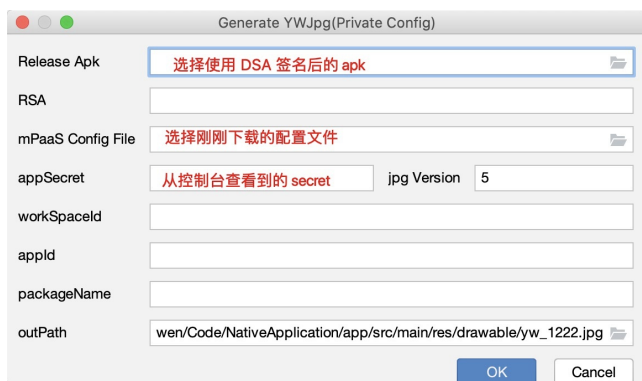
Generate YWJpg(Private Config)

Release Apk 选择使用 DSA 签名后的 apk

RSA

mPaaS Config File 选择刚刚下载的配置文件

appSecret 从控制台查看到的 secret jpg Version 5

workSpaceId

appId

packageName

outPath wen/Code/NativeApplication/app/src/main/res/drawable/yw_1222.jpg

OK Cancel